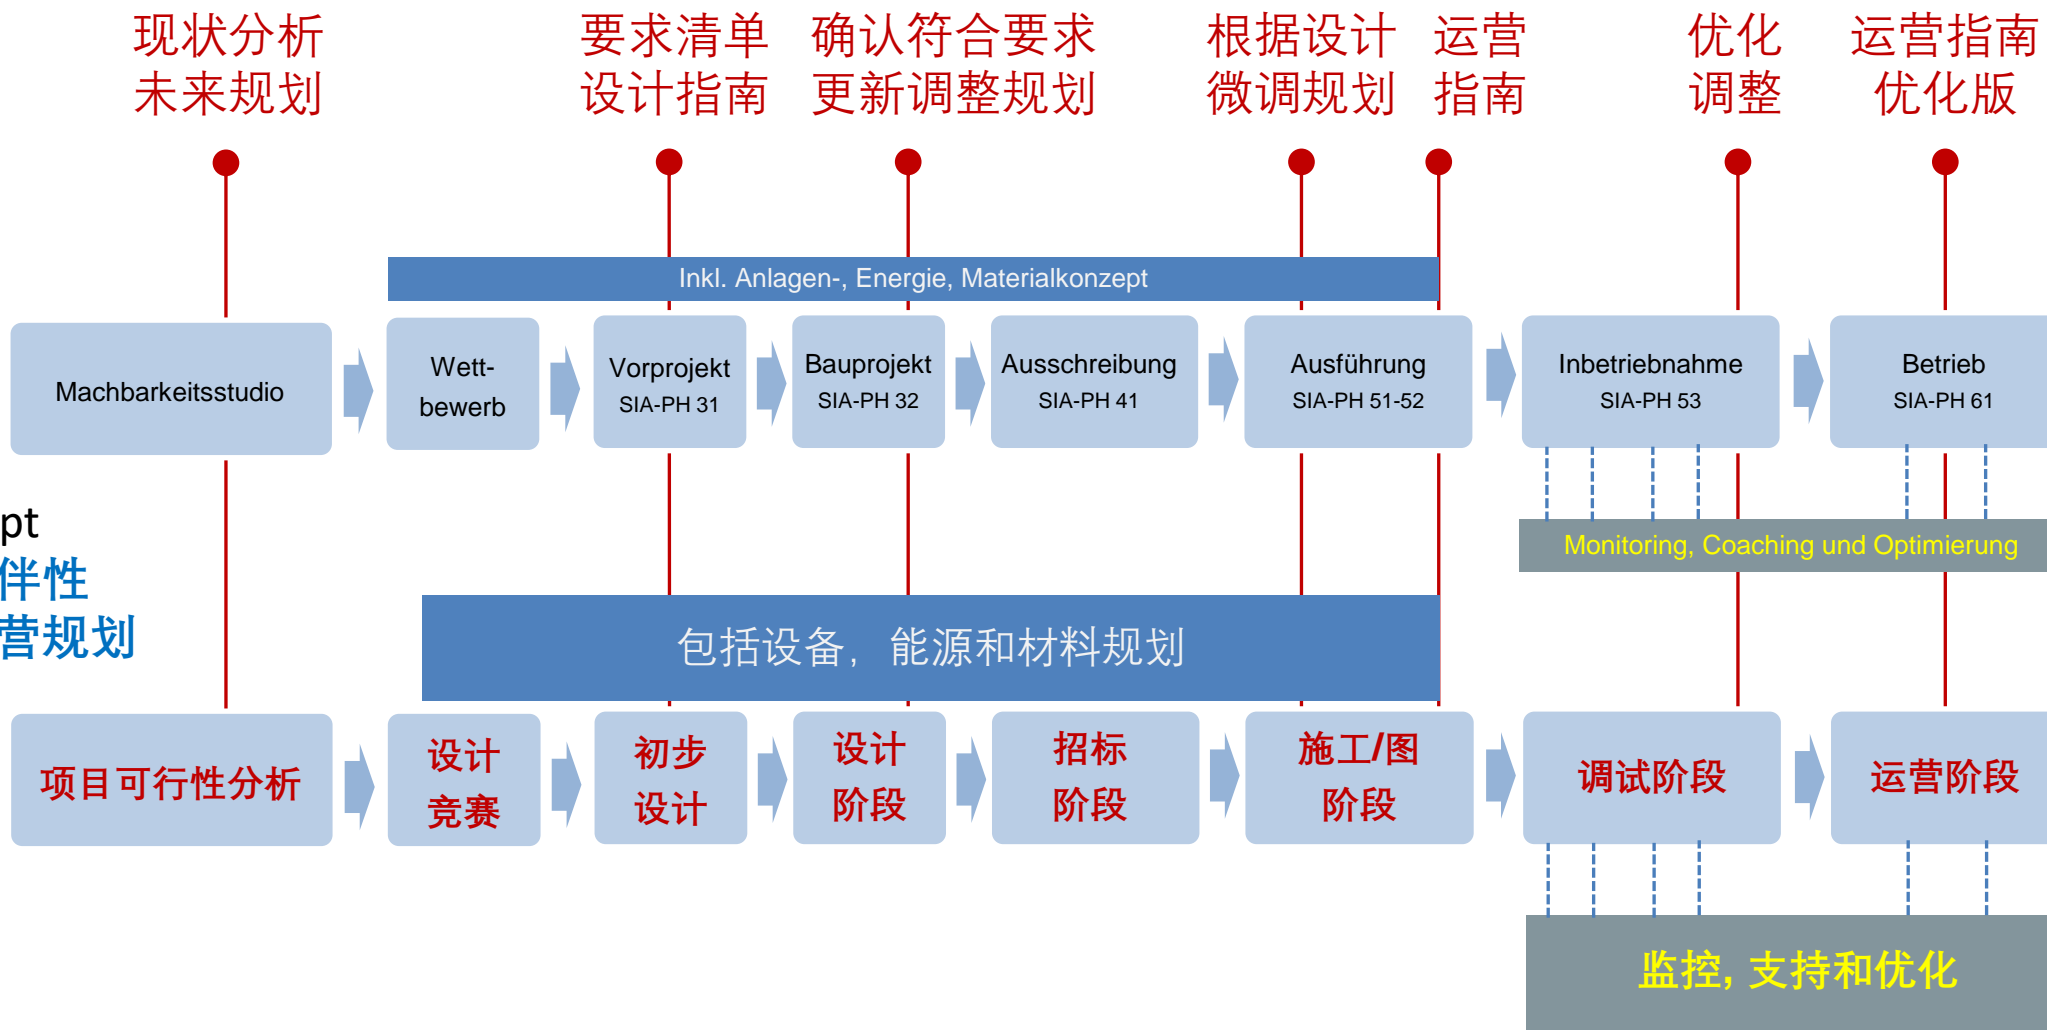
现状分析
未来规划

要求清单
设计指南

确认符合要求
更新调整规划

根据设计
微调规划

运营
指南

优化
调整

运营指南
优化版

Inkl. Anlagen-, Energie, Materialkonzept

Machbarkeitsstudio

Wett-
bewerb

Vorprojekt
SIA-PH 31

Bauprojekt
SIA-PH 32

Ausschreibung
SIA-PH 41

Ausführung
SIA-PH 51-52

Inbetriebnahme
SIA-PH 53

Betrieb
SIA-PH 61

pt
伴性
营规划

Monitoring, Coaching und Optimierung

包括设备，能源和材料规划

项目可行性分析

设计
竞赛

初步
设计

设计
阶段

招标
阶段

施工/图
阶段

调试阶段

运营阶段

监控，支持和优化